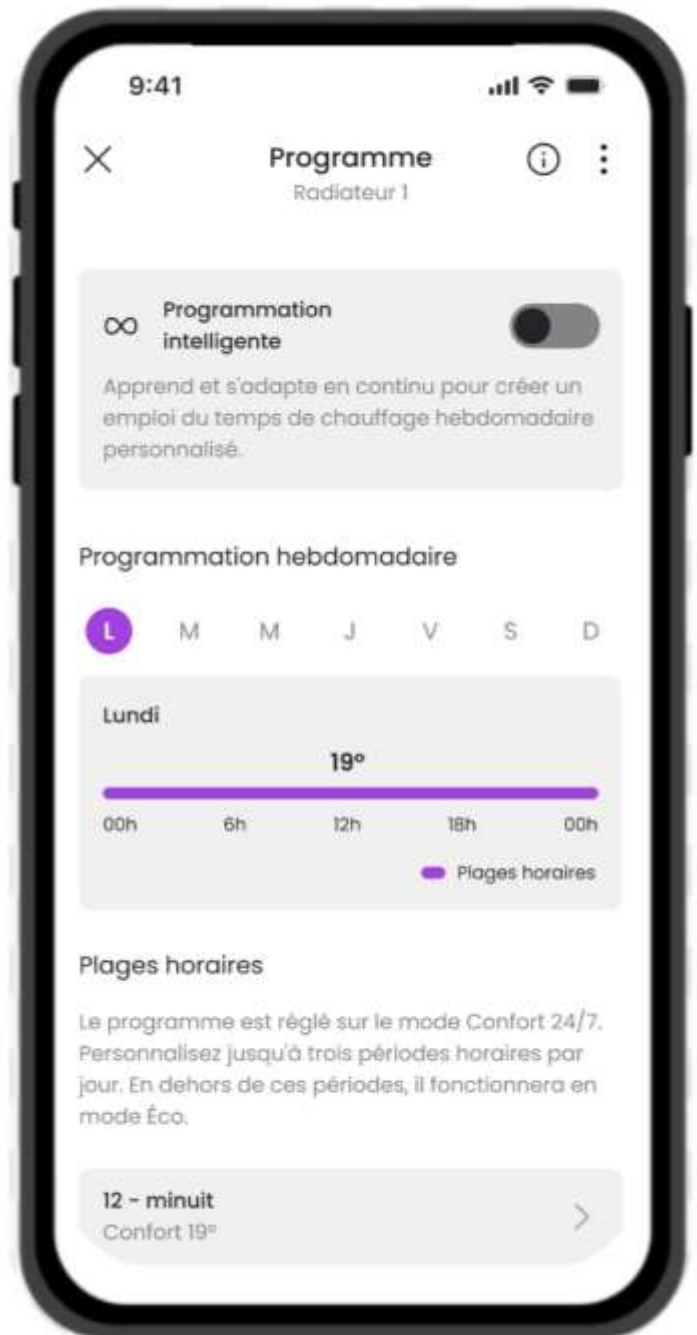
9:41

Programme
Radiateur 1

Programmation intelligente

Apprend et s'adapte en continu pour créer un emploi du temps de chauffage hebdomadaire personnalisé.

Programmation hebdomadaire

L M M J V S D

Lundi

19°

00h 6h 12h 18h 00h

Plages horaires

Plages horaires

Le programme est réglé sur le mode Confort 24/7. Personnalisez jusqu'à trois périodes horaires par jour. En dehors de ces périodes, il fonctionnera en mode Éco.

12 - minuit
Confort 19°